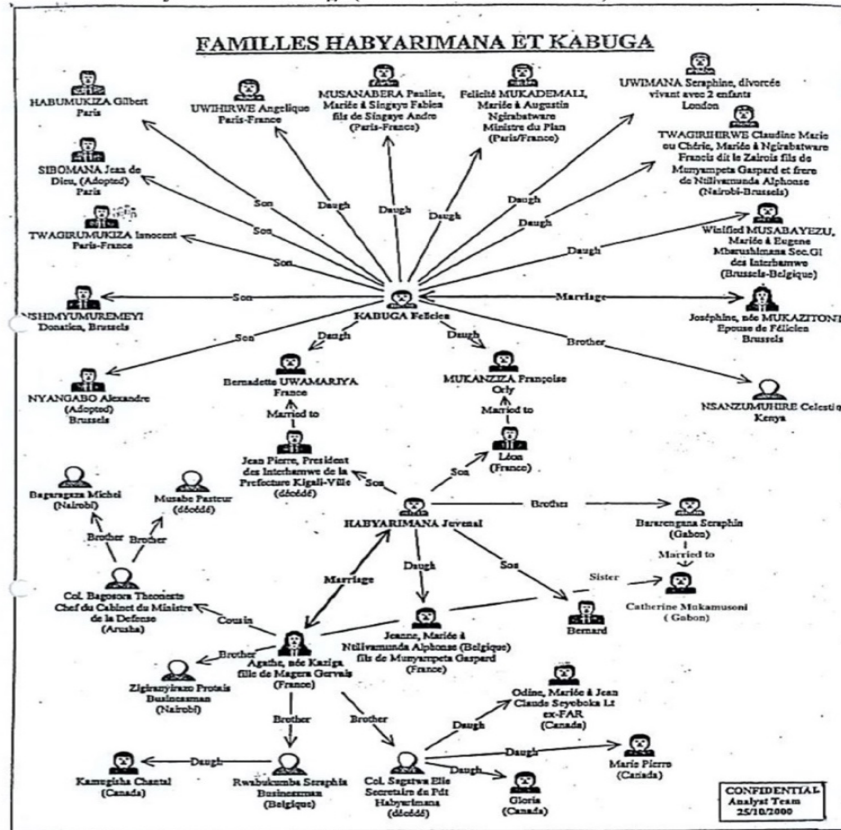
FAMILLES HABYARIMANA ET KABUGA

HABUMUKIZA Gilbert
Paris

UWIHIRWE Angelique
Paris-France

MUSANABERA Pauline, Mariée à Singaye Fabien fils de Singaye Andre
(Paris-France)

Felicité MUKADEMALI, Mariée à Augustin Ngirabatware Ministre du Plan
(Paris/France)

UWIMANA Seraphine, divorcée vivant avec 2 enfants
London

TWAGIRIHIRWE Claudine Marie ou Chérie, Mariée à Ngirabatware Francis dit le Zairois fils de Munyampeta Gaspard et frere de Ntilivamunda Alphonse
(Nairobi-Brussels)

SIBOMANA Jean de Dieu, (Adopted)
Paris

TWAGIRUMUKIZA Innocent
Paris-France

Winifred MUSABAYEZU, Mariée à Eugene Mbarushimana Sec.GI des Interhamwe
(Brussels-Belgique)

Son
Son
Son
Son
Son
Daugh
Daugh
Daugh
Daugh
Daugh
Daugh
Daugh

NSHIMYUMUREMEYI Donatien, Brussels

KABUGA Felicien

Marriage

Joséphine, née MUKAZITONI Epouse de Félicien
Brussels

Brother

NYANGABO Alexandre
(Adopted)
Brussels

Bernadette UWAMARIYA
France

Married to

Jean Pierre, President des Interhamwe de la Prefecture Kigali-Ville
(décédé)

MUKANZIZA Françoise
Orly

Married to

Léon
(France)

NSANZUMUHIRE Celestin
Kenya

Son
Son

Bagaragaza Michel
(Nairobi)

Musabe Pasteur
(décédé)

Brother
Brother

HABYARIMANA Juvenal

Brother

Bararengana Seraphin
(Gabon)

Married to

Col. Bagosora Theoneste Chef du Cabinet du Ministre de la Defense
(Arusha)

Marriage

Daugh

Son

Sister

Catherine Mukamusoni
( Gabon)

Cousin

Jeanne, Mariée à Ntilivamunda Alphonse (Belgique) fils de Munyampeta Gaspard
(France)

Bernard

Zigiranyirazo Protais Businessman
(Nairobi)

Brother

Agathe, née Kaziga fille de Magera Gervais
(France)

Brother
Brother

Odine, Mariée à Jean Claude Seyeboka Lt ex-FAR
(Canada)

Daugh
Daugh
Daugh

Kamugisha Chantal
(Canada)

Daugh

Rwabukumba Seraphin Businessman
(Belgique)

Col. Sagatwa Elie Secretaire du Pdt Habyarimana
(décédé)

Gloria
(Canada)

Marie Pierre
(Canada)

CONFIDENTIAL
Analyst Team
25/10/2000